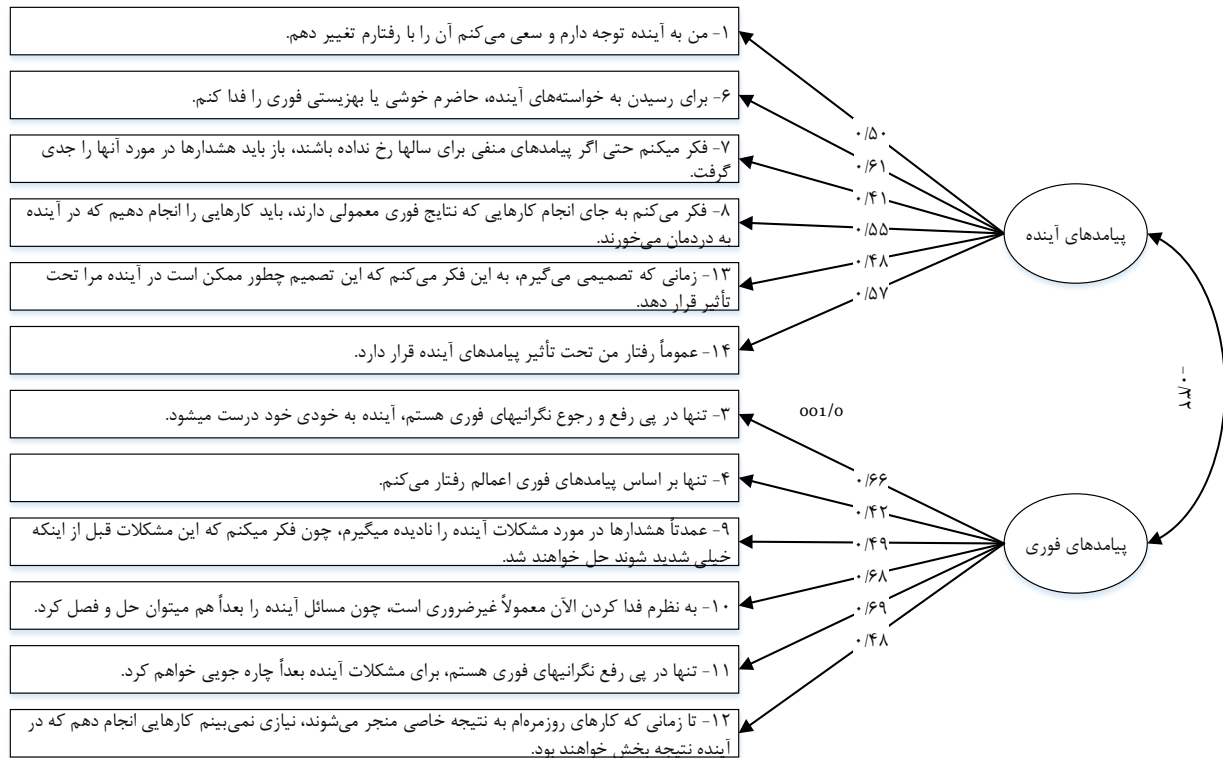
۱- من به آینده توجه دارم و سعی می‌کنم آن را با رفتارم تغییر دهم.

۶- برای رسیدن به خواسته‌های آینده، حاضرم خوشی یا بهزیستی فوری را فدا کنم.

۷- فکر میکنم حتی اگر پیامدهای منفی برای سالها رخ نداده باشند، باز باید هشدارها در مورد آنها را جدی گرفت.

۸- فکر می‌کنم به جای انجام کارهایی که نتایج فوری معمولی دارند، باید کارهایی را انجام دهیم که در آینده به دردمان می‌خورند.

۱۳- زمانی که تصمیمی می‌گیرم، به این فکر می‌کنم که این تصمیم چطور ممکن است در آینده مرا تحت تأثیر قرار دهد.

۱۴- عموماً رفتار من تحت تأثیر پیامدهای آینده قرار دارد.

۳- تنها در پی رفع و رجوع نگرانیهای فوری هستم، آینده به خودی خود درست میشود.

۴- تنها بر اساس پیامدهای فوری اعمالم رفتار می‌کنم.

۹- عمدتاً هشدارها در مورد مشکلات آینده را نادیده میگیرم، چون فکر میکنم که این مشکلات قبل از اینکه خیلی شدید شوند حل خواهند شد.

۱۰- به نظرم فدا کردن الآن معمولاً غیرضروری است، چون مسائل آینده را بعداً هم میتوان حل و فصل کرد.

۱۱- تنها در پی رفع نگرانیهای فوری هستم، برای مشکلات آینده بعداً چاره جویی خواهم کرد.

۱۲- تا زمانی که کارهای روزمره‌ام به نتیجه خاصی منجر می‌شوند، نیازی نمی‌بینم کارهایی انجام دهم که در آینده نتیجه بخش خواهند بود.

۰/۵۰
۰/۶۱
۰/۴۱
۰/۵۵
۰/۴۸
۰/۵۷

پیامدهای آینده

۰/۳۲-

001/0

۰/۶۶
۰/۴۲
۰/۴۹
۰/۶۸
۰/۶۹
۰/۴۸

پیامدهای فوری